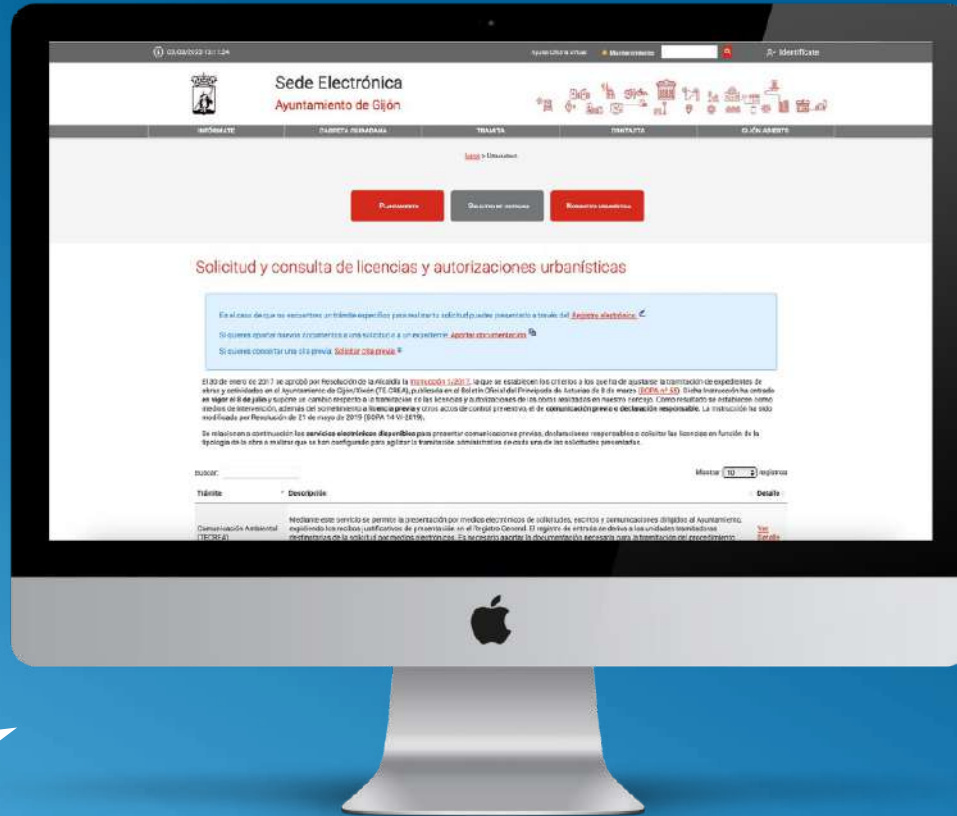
03/03/2023 13:11:24 Ayuntamiento virtual Mantenimiento Identifícate

Sede Electrónica
Ayuntamiento de Gijón

INFÓRMATE CARPETA CIUDADANA TRAMITA CONTACTA GIJÓN ABIERTO

Inicio > Urbanismo

Planeamiento Solicitud de licencias Expedientes urbanísticos

Solicitud y consulta de licencias y autorizaciones urbanísticas

En el caso de que no encuentres un trámite específico para realizar tu solicitud puedes presentarla a través del Registro electrónico.

Si quieres aportar nuevos documentos a una solicitud o a un expediente: Aportar documentación

Si quieres concertar una cita previa: Solicitar cita previa

El 30 de enero de 2017 se aprobó por Resolución de la Alcaldía la Instrucción 1/2017, la que se establecen los criterios a los que ha de ajustarse la tramitación de expedientes de obras y actividades en el Ayuntamiento de Gijón/Xixón (TE CREA), publicada en el Boletín Oficial del Principado de Asturias de 8 de marzo (BOPA nº 55). Dicha Instrucción ha entrado en vigor el 8 de julio y supone un cambio respecto a la tramitación de las licencias y autorizaciones de las obras realizadas en nuestro concejo. Como resultado se establecen como medios de intervención, además del sometimiento a licencia previa y otros actos de control preventivo, el de comunicación previa o declaración responsable. La instrucción ha sido modificada por Resolución de 21 de mayo de 2019 (BOPA 14-VI-2019).

Se relacionan a continuación los servicios electrónicos disponibles para presentar comunicaciones previas, declaraciones responsables o solicitar las licencias en función de la tipología de la obra a realizar que se han configurado para agilizar la tramitación administrativa de cada una de las solicitudes presentadas.

Buscar: Mostrar 10 registros

| Trámite | Descripción | Detalle |
|---|---|---|
| Comunicación Ambiental (TECREA) | Mediante este servicio se permite la presentación por medios electrónicos de solicitudes, escritos y comunicaciones dirigidos al Ayuntamiento, expidiendo los recibos justificativos de presentación en el Registro General. El registro de entrada se deriva a las unidades tramitadoras destinatarias de la solicitud por medios electrónicos. Es necesario aportar la documentación necesaria para la tramitación del procedimiento. | Ver Detalle |